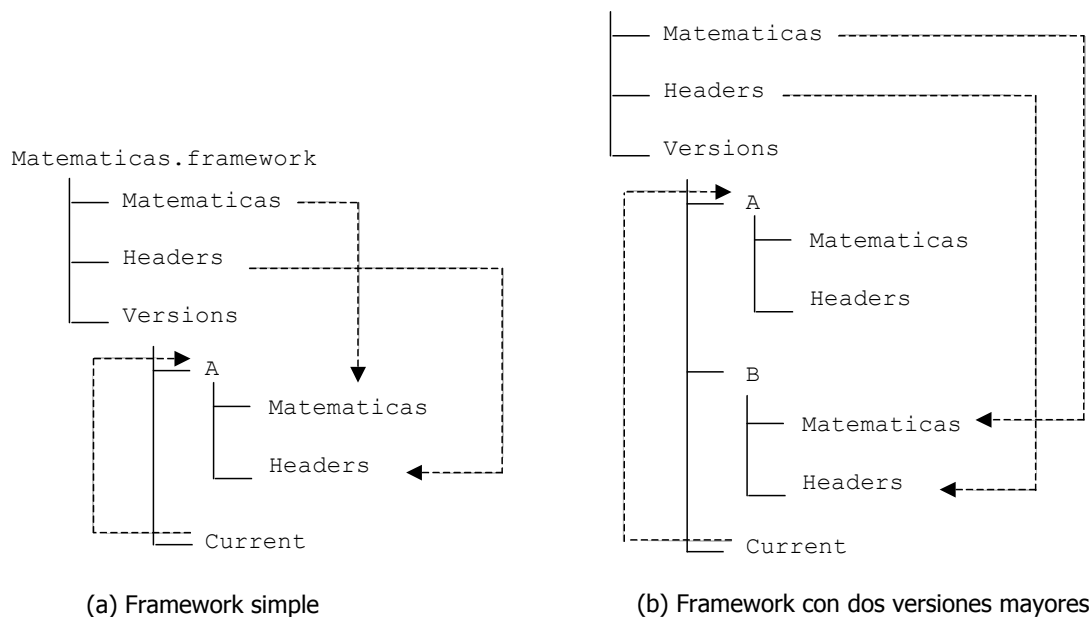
Matematicas.framework
Matematicas
Headers
Versions
A
Matematicas
Headers
Current

(a) Framework simple

Matematicas
Headers
Versions
A
Matematicas
Headers
B
Matematicas
Headers
Current

(b) Framework con dos versiones mayores